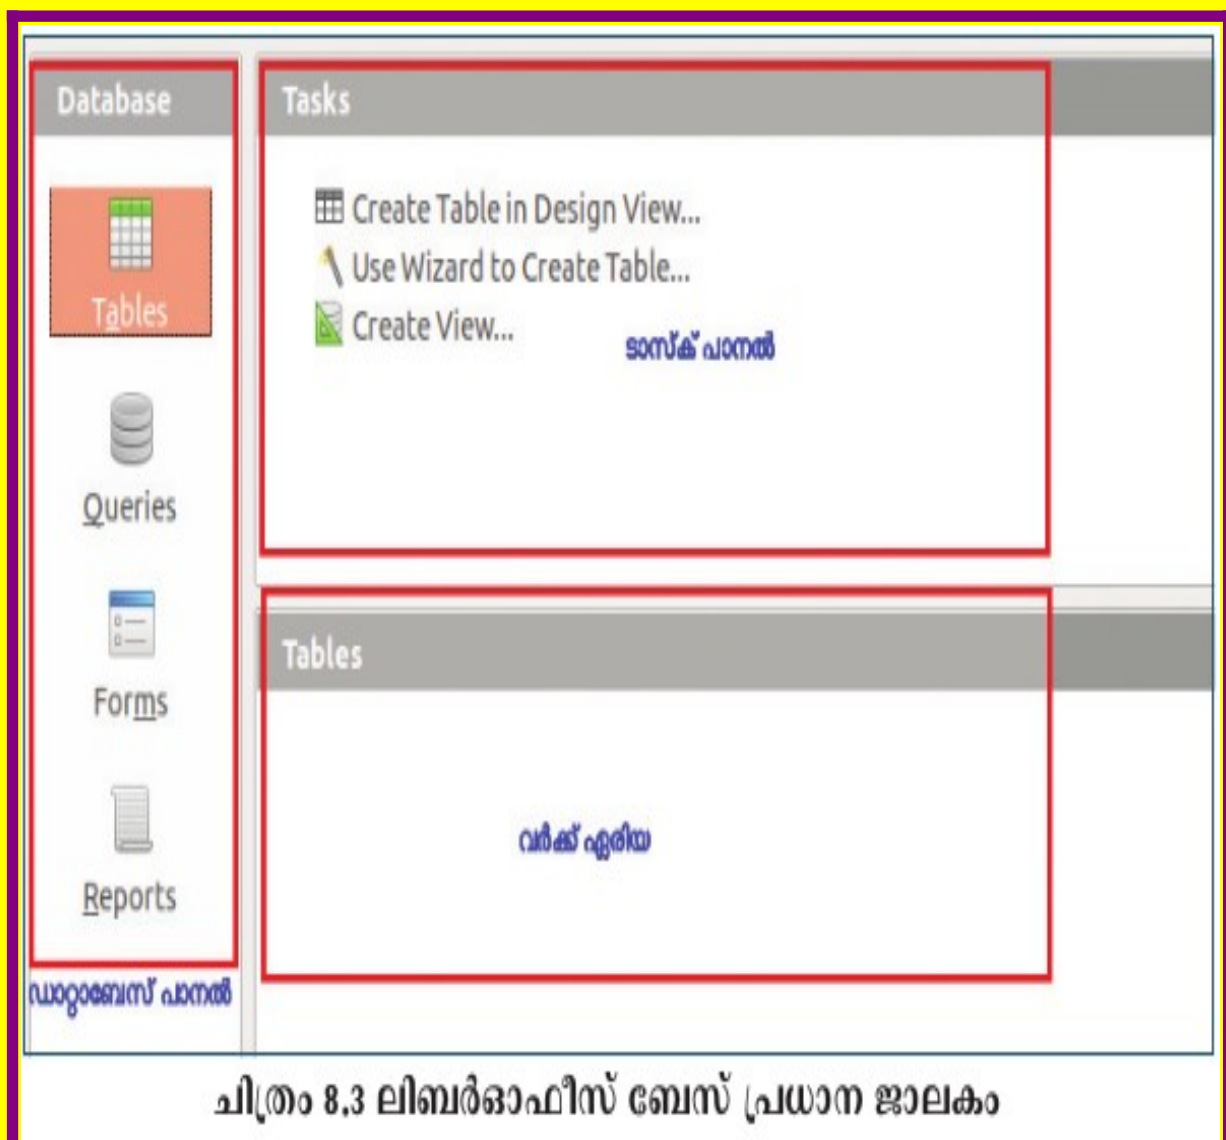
Database

Tables

Queries

Forms

Reports

ഡാറ്റാബേസ് പാനൽ

Tasks

Create Table in Design View...

Use Wizard to Create Table...

Create View...

ടാസ്ക് പാനൽ

Tables

വർക്ക് ഏരിയ

ചിത്രം 8.3 ലിബർഓഫീസ് ബേസ് പ്രധാന ജാലകം